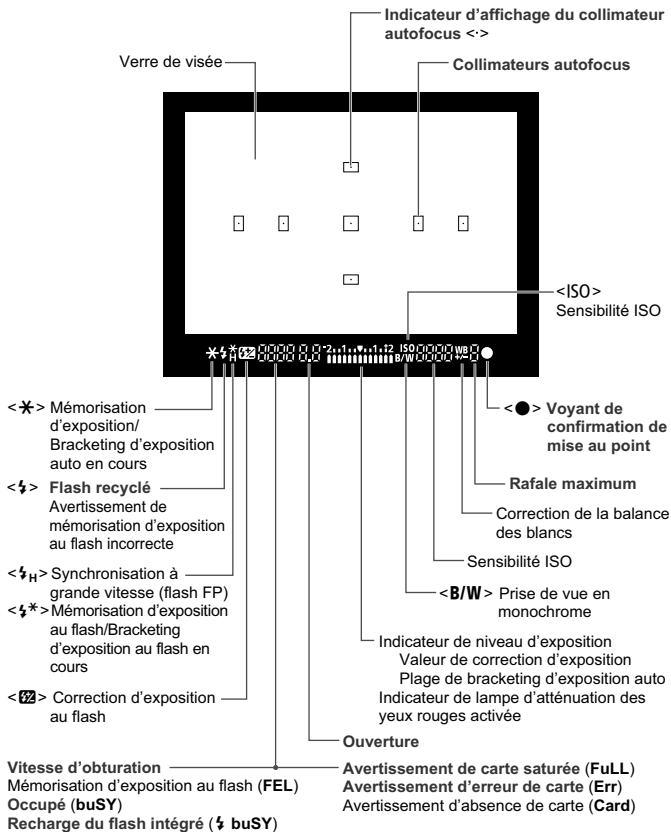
Indicateur d'affichage du collimateur autofocus <·>

Verre de visée

Collimateurs autofocus

<ISO> Sensibilité ISO

<✱> Mémorisation d'exposition/ Bracketing d'exposition auto en cours

<●> Voyant de confirmation de mise au point

Rafale maximum

<ϟ> Flash recyclé
Avertissement de mémorisation d'exposition au flash incorrecte

Correction de la balance des blancs

Sensibilité ISO

<ϟH> Synchronisation à grande vitesse (flash FP)

<B/W> Prise de vue en monochrome

<ϟ✱> Mémorisation d'exposition au flash/Bracketing d'exposition au flash en cours

Indicateur de niveau d'exposition
Valeur de correction d'exposition
Plage de bracketing d'exposition auto
Indicateur de lampe d'atténuation des yeux rouges activée

<☒> Correction d'exposition au flash

Ouverture

Vitesse d'obturation
Mémorisation d'exposition au flash (FEL)
Occupé (buSY)
Recharge du flash intégré (ϟ buSY)

Avertissement de carte saturée (FuLL)
Avertissement d'erreur de carte (Err)
Avertissement d'absence de carte (Card)